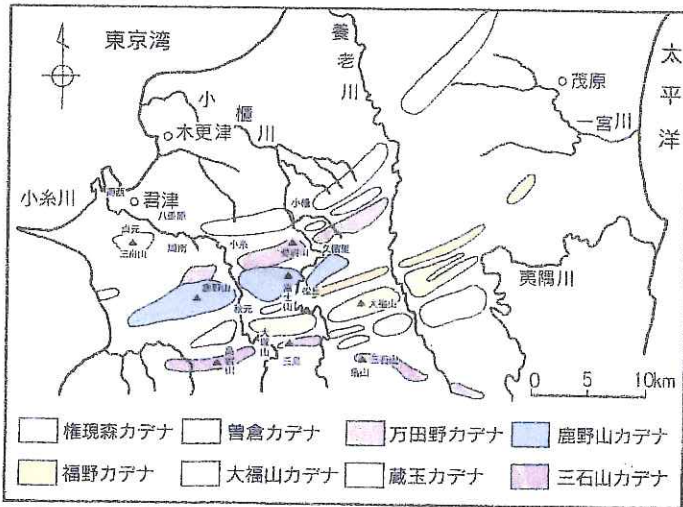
東京湾

養老川

茂原

太平洋

一宮川

小櫃川

木更津

小糸川

君津

八重原

高宕山

三石山

鹿野山

清和

小糸

久留里

秋元

養老山

大福山

亀山

夷隅川

0　5　10km

権現森カデナ　曽倉カデナ　万田野カデナ　鹿野山カデナ

福野カデナ　大福山カデナ　蔵玉カデナ　三石山カデナ